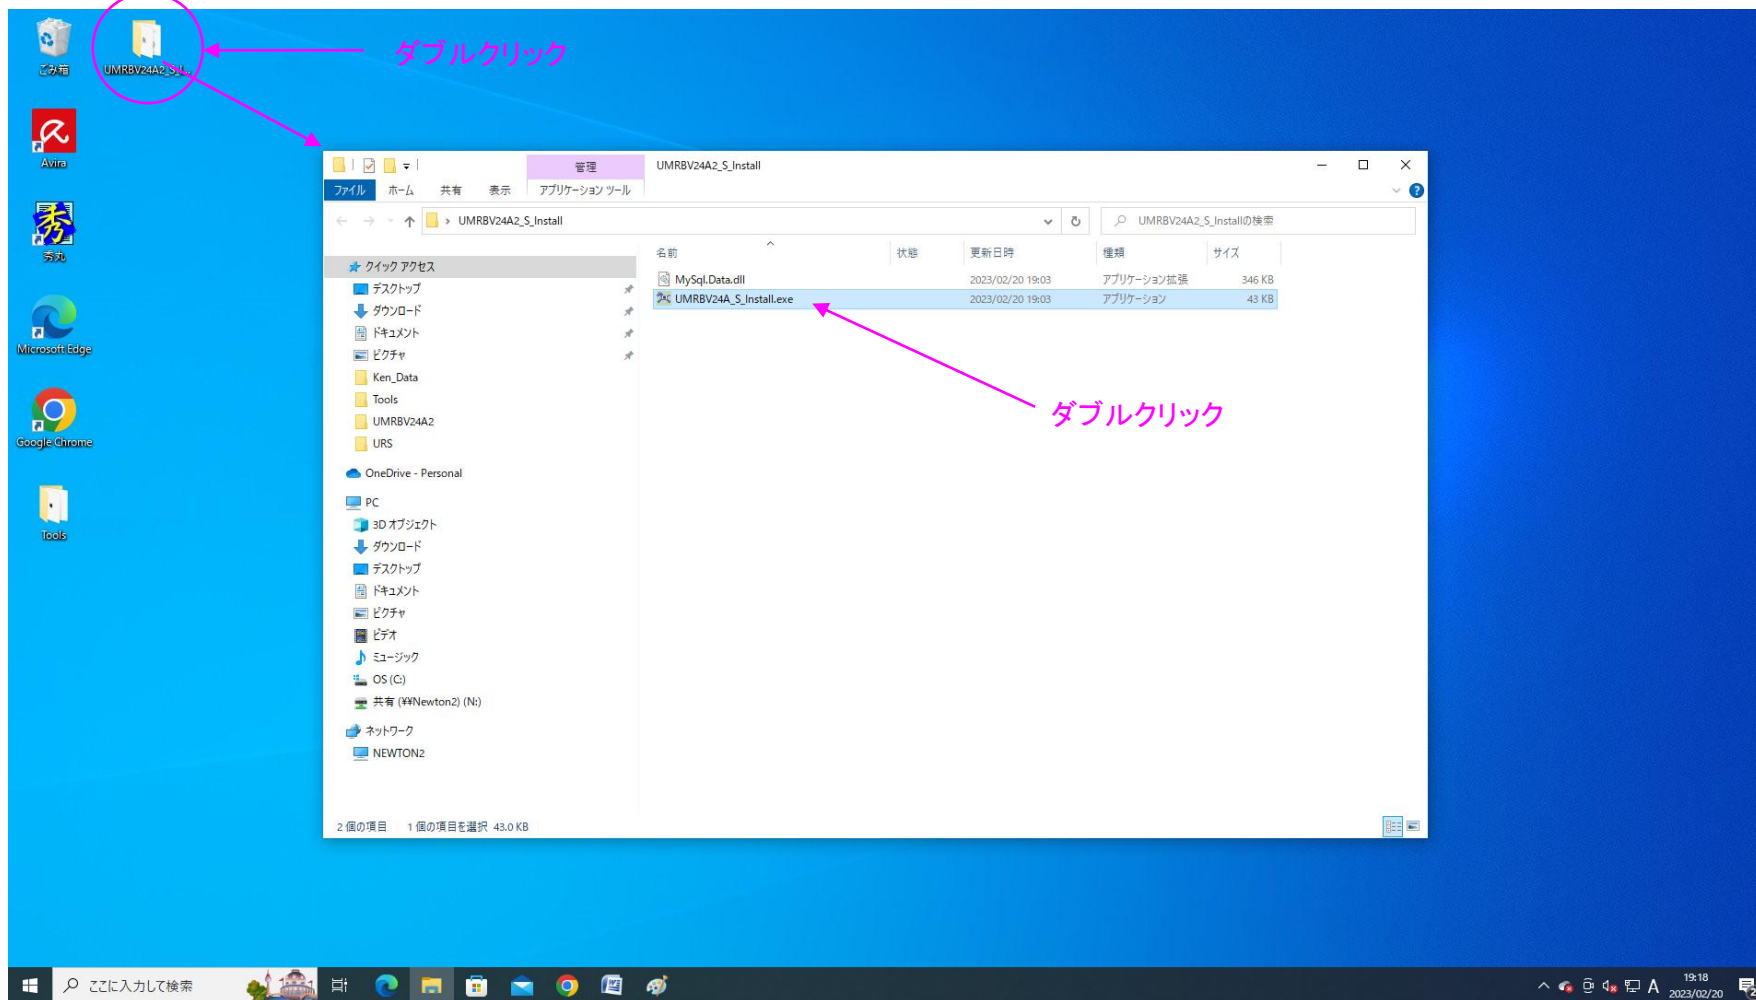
ごみ箱
UMRBV24A2_S_I...
ダブルクリック
Avira
秀丸
Microsoft Edge
Google Chrome
Tools

管理
UMRBV24A2_S_Install
ファイル ホーム 共有 表示 アプリケーション ツール
UMRBV24A2_S_Install
UMRBV24A2_S_Installの検索

クイック アクセス
デスクトップ
ダウンロード
ドキュメント
ピクチャ
Ken_Data
Tools
UMRBV24A2
URS
OneDrive - Personal
PC
3D オブジェクト
ダウンロード
デスクトップ
ドキュメント
ピクチャ
ビデオ
ミュージック
OS (C:)
共有 (¥¥Newton2) (N:)
ネットワーク
NEWTON2

| 名前 | 状態 | 更新日時 | 種類 | サイズ |
|---|---|---|---|---|
| MySql.Data.dll | | 2023/02/20 19:03 | アプリケーション拡張 | 346 KB |
| UMRBV24A_S_Install.exe | | 2023/02/20 19:03 | アプリケーション | 43 KB |

ダブルクリック

2 個の項目 1 個の項目を選択 43.0 KB

ここに入力して検索
A
19:18
2023/02/20